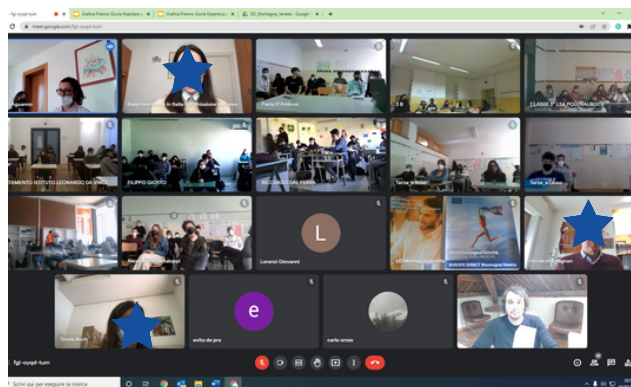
fgi-oyqd-tum
Grafica Premio Giuria Popolare
Grafica Premio Giuria Esperta
ED_Montagna_Veneta - Google
meet.google.com/fgi-oyqd-tum
Paolo D'Ambrosi
CLASSE 3^ LSA POLOVALBOITE
FILIPPO GIOTTO
RICCARDO DAL PARO
Tania_e_Liceo
L
Lorenzi Giovanni
e
anita de pra
carla orzes
fgi-oyqd-tum
Scrivi qui per eseguire la ricerca